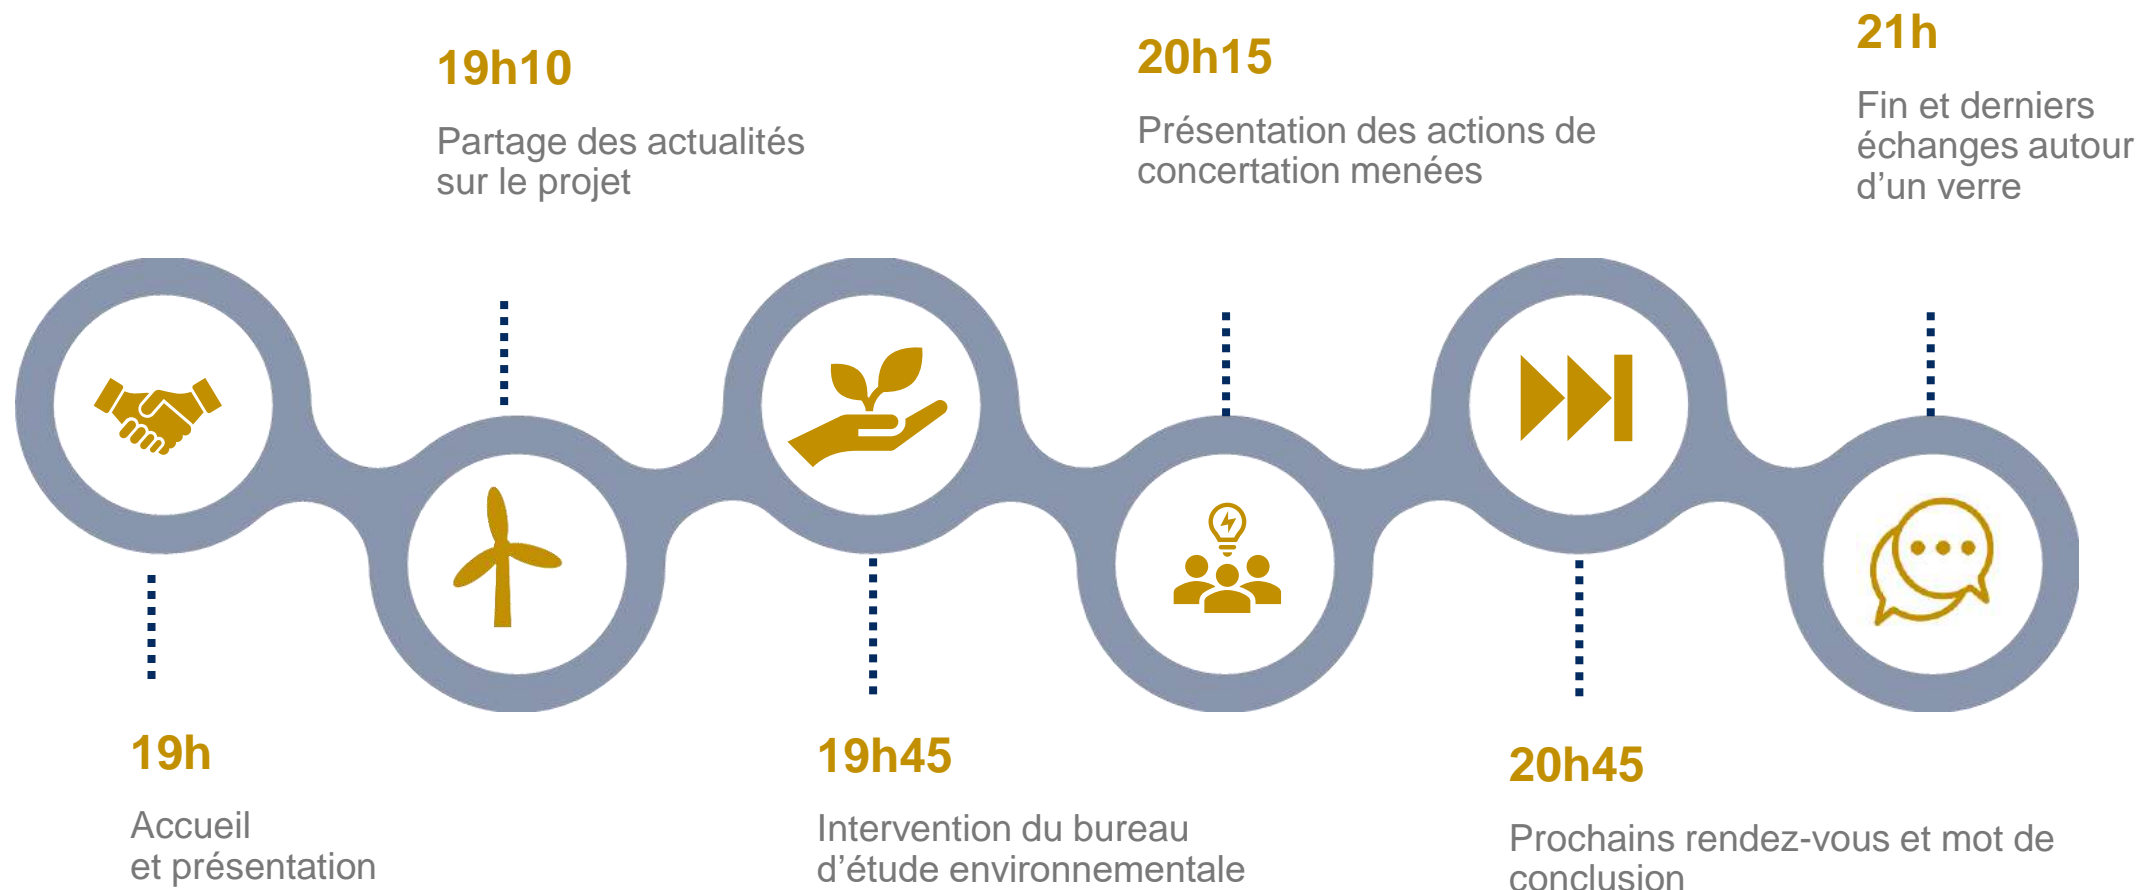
19h

Accueil et présentation

19h10

Partage des actualités sur le projet

19h45

Intervention du bureau d'étude environnementale

20h15

Présentation des actions de concertation menées

20h45

Prochains rendez-vous et mot de conclusion

21h

Fin et derniers échanges autour d'un verre